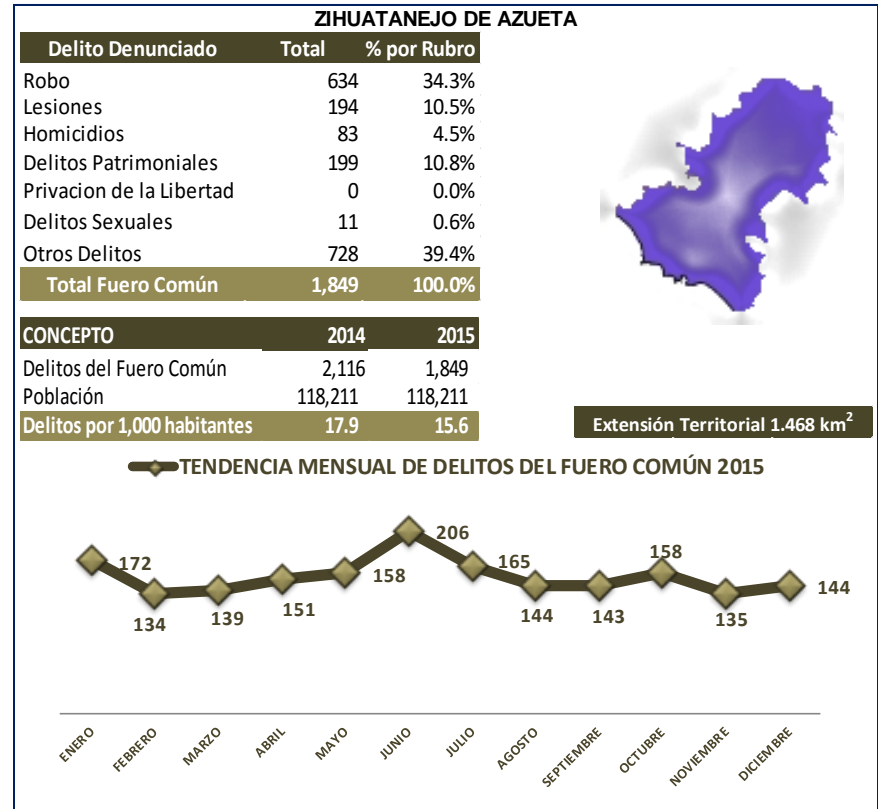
ZIHUATANEJO DE AZUETA

| Delito Denunciado | Total | % por Rubro |
|---|---|---|
| Robo | 634 | 34.3% |
| Lesiones | 194 | 10.5% |
| Homicidios | 83 | 4.5% |
| Delitos Patrimoniales | 199 | 10.8% |
| Privacion de la Libertad | 0 | 0.0% |
| Delitos Sexuales | 11 | 0.6% |
| Otros Delitos | 728 | 39.4% |
| Total Fuero Común | 1,849 | 100.0% |

| CONCEPTO | 2014 | 2015 |
|---|---|---|
| Delitos del Fuero Común | 2,116 | 1,849 |
| Población | 118,211 | 118,211 |
| Delitos por 1,000 habitantes | 17.9 | 15.6 |

Extensión Territorial 1.468 km$^2$

TENDENCIA MENSUAL DE DELITOS DEL FUERO COMÚN 2015

172 134 139 151 158 206 165 144 143 158 135 144

ENERO FEBRERO MARZO ABRIL MAYO JUNIO JULIO AGOSTO SEPTIEMBRE OCTUBRE NOVIEMBRE DICIEMBRE